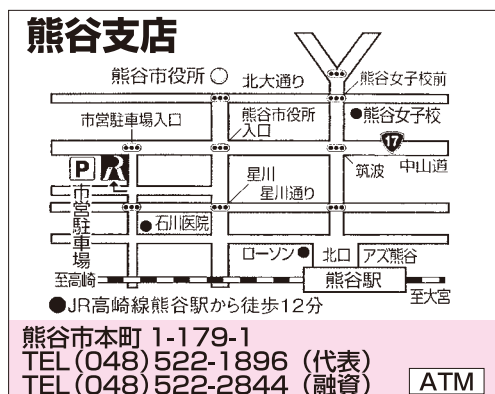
熊谷支店

熊谷市役所
北大通り
熊谷女子校前
市営駐車場入口
熊谷市役所入口
熊谷女子校
17
中山道
筑波
P
R
市営駐車場
星川
星川通り
石川医院
ローソン
北口
アズ熊谷
至高崎
熊谷駅
至大宮
●JR高崎線熊谷駅から徒歩12分

熊谷市本町 1-179-1
TEL (048) 522-1896 (代表)
TEL (048) 522-2844 (融資)
ATM